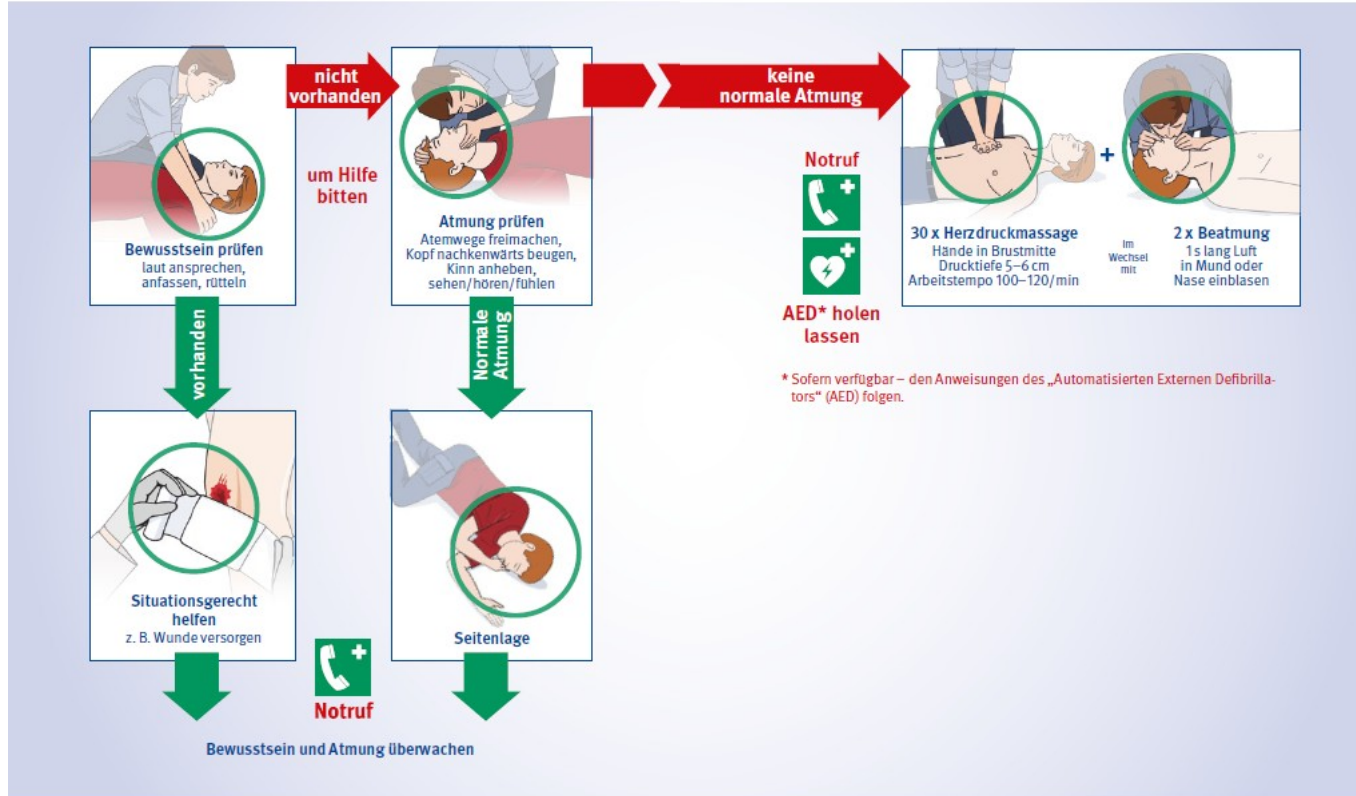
Bewusstsein prüfen
laut ansprechen, anfassen, rütteln

nicht vorhanden

um Hilfe bitten

Atmung prüfen
Atemwege freimachen, Kopf nackenwärts beugen, Kinn anheben, sehen/hören/fühlen

keine normale Atmung

Notruf

AED* holen lassen

30 x Herzdruckmassage
Hände in Brustmitte
Drucktiefe 5–6 cm
Arbeitstempo 100–120/min

+

im Wechsel mit

2 x Beatmung
1 s lang Luft in Mund oder Nase einblasen

* Sofern verfügbar – den Anweisungen des „Automatisierten Externen Defibrillators“ (AED) folgen.

vorhanden

Normale Atmung

Situationsgerecht helfen
z. B. Wunde versorgen

Notruf

Seitenlage

Bewusstsein und Atmung überwachen